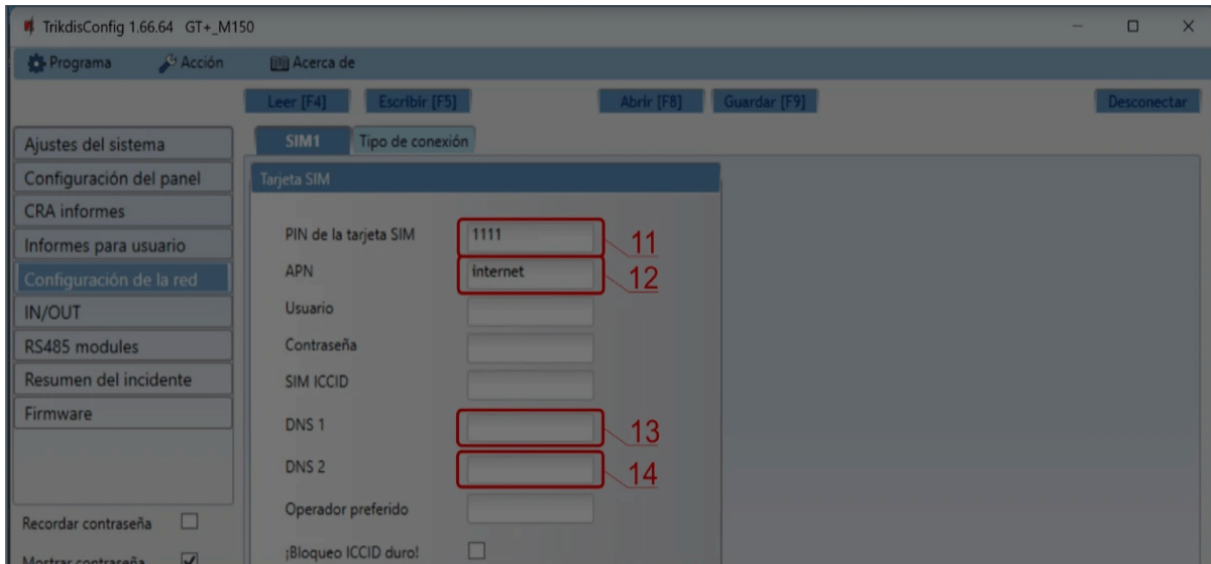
TrikdisConfig 1.66.64 GT+_M150

Programa
Acción
Acerca de

Leer [F4]
Escribir [F5]
Abrir [F8]
Guardar [F9]
Desconectar

Ajustes del sistema
Configuración del panel
CRA informes
Informes para usuario
Configuración de la red
IN/OUT
RS485 modules
Resumen del incidente
Firmware

Recordar contraseña
Mostrar contraseña

SIM1
Tipo de conexión

Tarjeta SIM

PIN de la tarjeta SIM 1111 11
APN internet 12
Usuario
Contraseña
SIM ICCID
DNS 1 13
DNS 2 14
Operador preferido
¡Bloqueo ICCID duro!